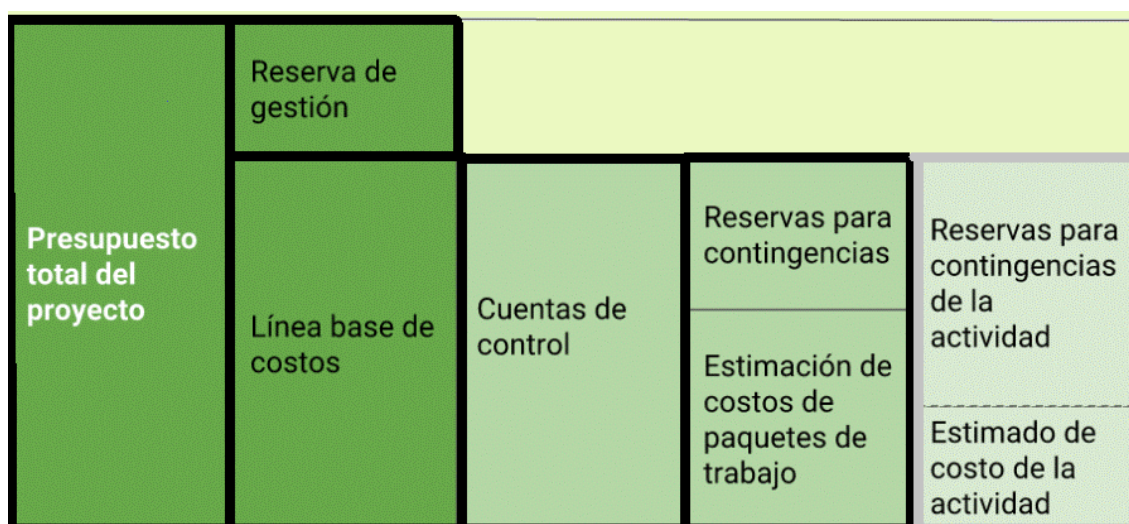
Presupuesto total del proyecto

Reserva de gestión

Línea base de costos

Cuentas de control

Reservas para contingencias

Estimación de costos de paquetes de trabajo

Reservas para contingencias de la actividad

Estimado de costo de la actividad